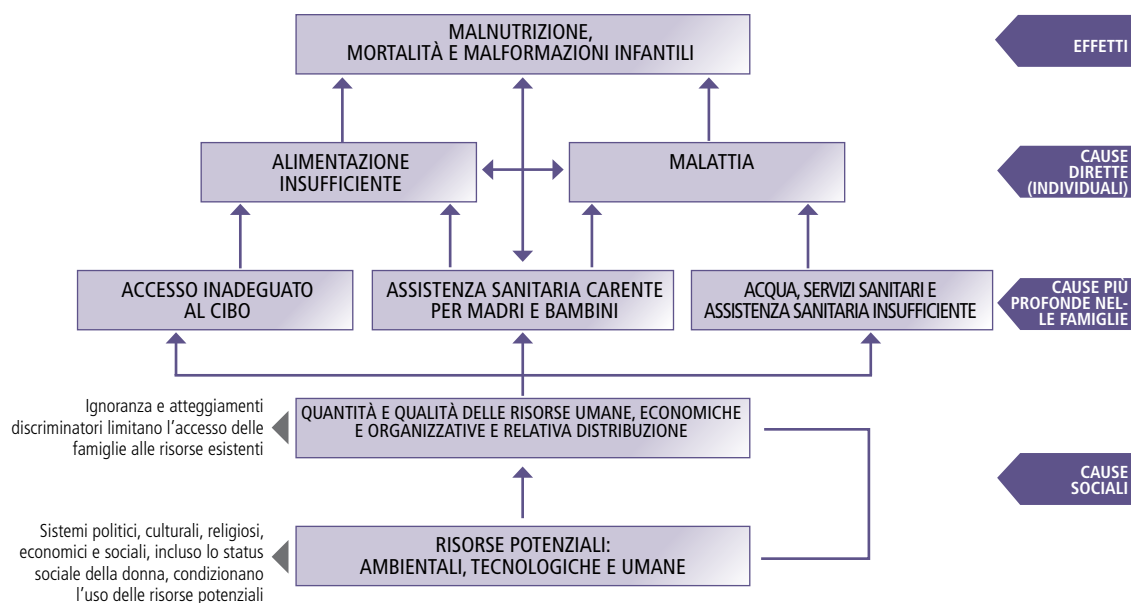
MALNUTRIZIONE, MORTALITÀ E MALFORMAZIONI INFANTILI

EFFETTI

ALIMENTAZIONE INSUFFICIENTE

MALATTIA

CAUSE DIRETTE (INDIVIDUALI)

ACCESSO INADEGUATO AL CIBO

ASSISTENZA SANITARIA CARENTE PER MADRI E BAMBINI

ACQUA, SERVIZI SANITARI E ASSISTENZA SANITARIA INSUFFICIENTE

CAUSE PIÙ PROFONDE NELLE FAMIGLIE

Ignoranza e atteggiamenti discriminatori limitano l'accesso delle famiglie alle risorse esistenti

QUANTITÀ E QUALITÀ DELLE RISORSE UMANE, ECONOMICHE E ORGANIZZATIVE E RELATIVA DISTRIBUZIONE

CAUSE SOCIALI

Sistemi politici, culturali, religiosi, economici e sociali, incluso lo status sociale della donna, condizionano l'uso delle risorse potenziali

RISORSE POTENZIALI: AMBIENTALI, TECNOLOGICHE E UMANE